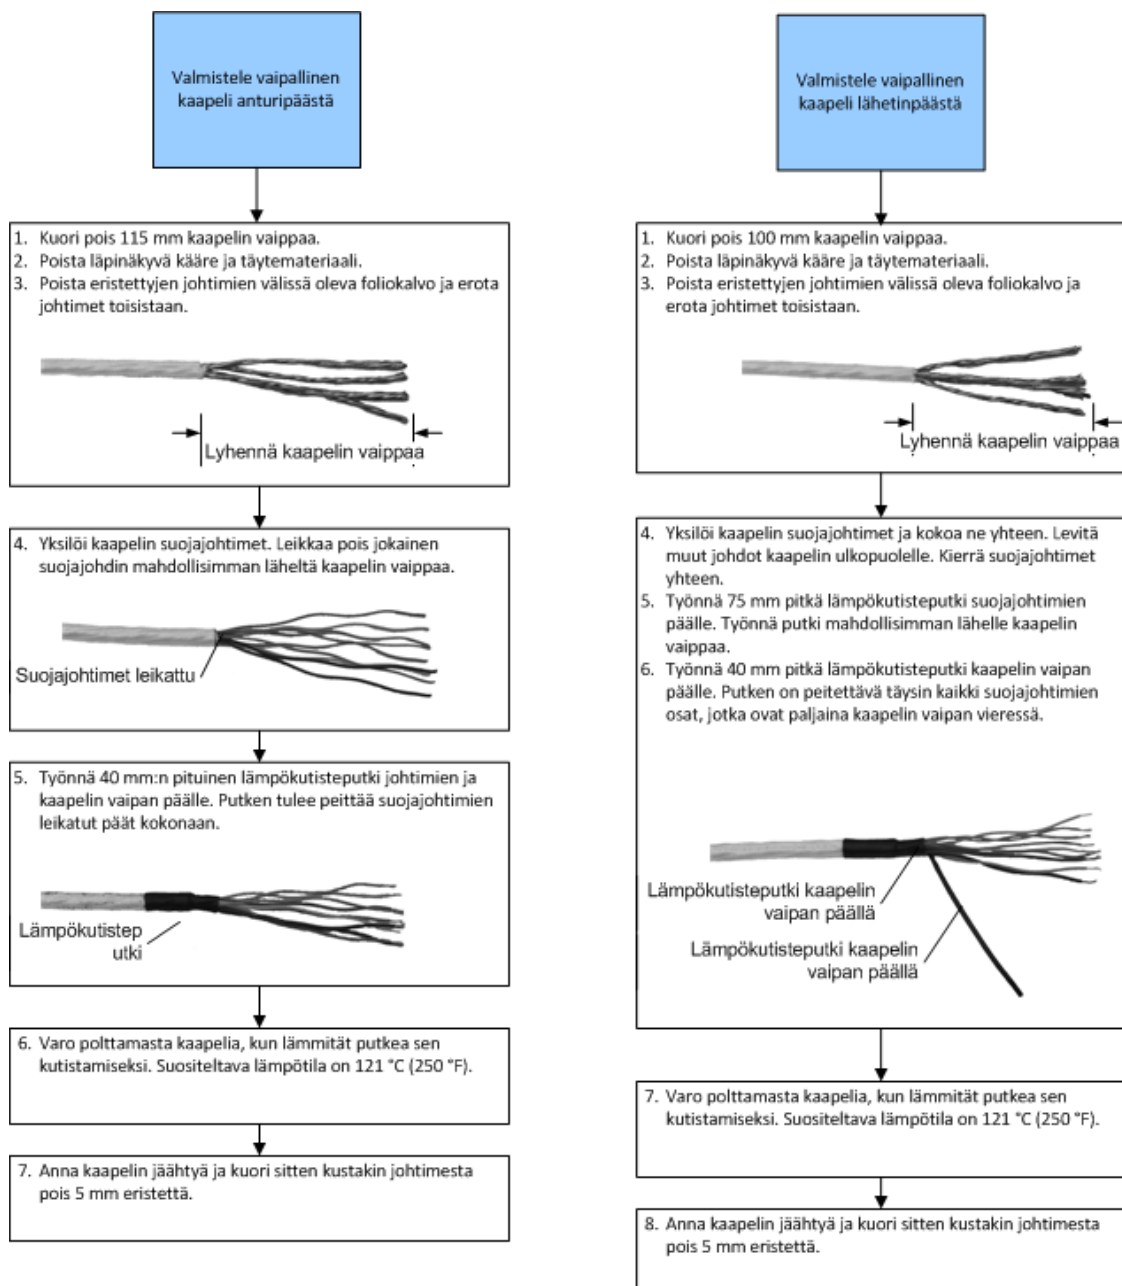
Valmistele vaipallinen kaapeli anturipäästä

1. Kuori pois 115 mm kaapelin vaippaa.
2. Poista läpinäkyvä kääre ja täytemateriaali.
3. Poista eristettyjen johtimien välissä oleva foliokalvo ja erota johtimet toisistaan.

Lyhennä kaapelin vaippaa

4. Yksilöi kaapelin suojajohtimet. Leikkaa pois jokainen suojajohdin mahdollisimman läheltä kaapelin vaippaa.

Suojajohtimet leikattu

5. Työnnä 40 mm:n pituinen lämpökutisteputki johtimien ja kaapelin vaipan päälle. Putken tulee peittää suojajohtimien leikatut päät kokonaan.

Lämpökutistep utki

6. Varo polttamasta kaapelia, kun lämmität putkea sen kutistamiseksi. Suositeltava lämpötila on 121 °C (250 °F).

7. Anna kaapelin jäähtyä ja kuori sitten kustakin johtimesta pois 5 mm eristettä.

Valmistele vaipallinen kaapeli lähetinpäästä

1. Kuori pois 100 mm kaapelin vaippaa.
2. Poista läpinäkyvä kääre ja täytemateriaali.
3. Poista eristettyjen johtimien välissä oleva foliokalvo ja erota johtimet toisistaan.

Lyhennä kaapelin vaippaa

4. Yksilöi kaapelin suojajohtimet ja kokoa ne yhteen. Levitä muut johdot kaapelin ulkopuolelle. Kierrä suojajohtimet yhteen.
5. Työnnä 75 mm pitkä lämpökutisteputki suojajohtimien päälle. Työnnä putki mahdollisimman lähelle kaapelin vaippaa.
6. Työnnä 40 mm pitkä lämpökutisteputki kaapelin vaipan päälle. Putken on peitettävä täysin kaikki suojajohtimien osat, jotka ovat paljaina kaapelin vaipan vieressä.

Lämpökutisteputki kaapelin vaipan päällä

Lämpökutisteputki kaapelin vaipan päällä

7. Varo polttamasta kaapelia, kun lämmität putkea sen kutistamiseksi. Suositeltava lämpötila on 121 °C (250 °F).

8. Anna kaapelin jäähtyä ja kuori sitten kustakin johtimesta pois 5 mm eristettä.